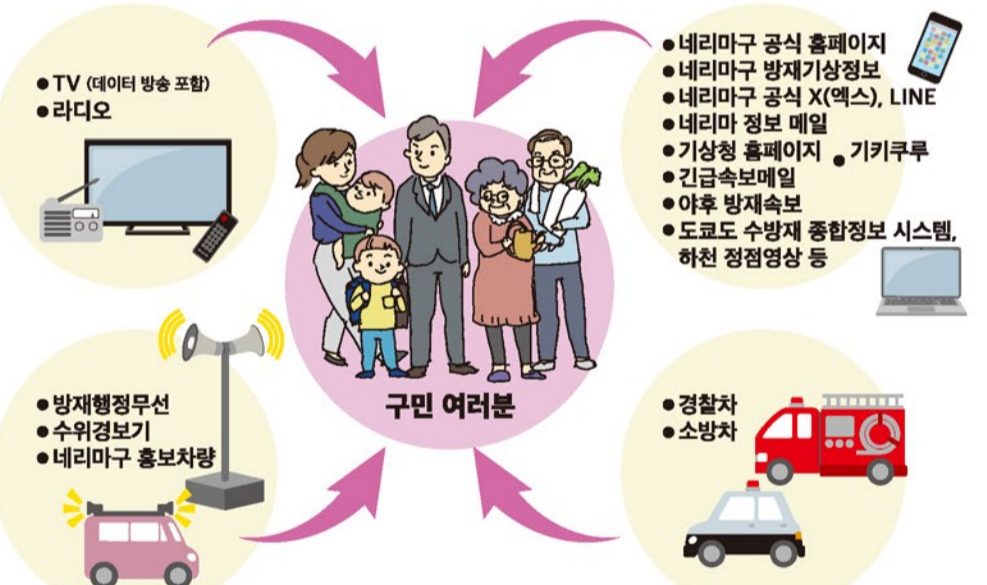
●TV (데이터 방송 포함)
●라디오

●네리마구 공식 홈페이지
●네리마구 방재기상정보
●네리마구 공식 X(엑스), LINE
●네리마 정보 메일
●기상청 홈페이지 ●키키쿠루
●긴급속보메일
●야후 방재속보
●도쿄도 수방재 종합정보 시스템, 하천 정점영상 등

구민 여러분

●방재행정무선
●수위경보기
●네리마구 홍보차량

●경찰차
●소방차